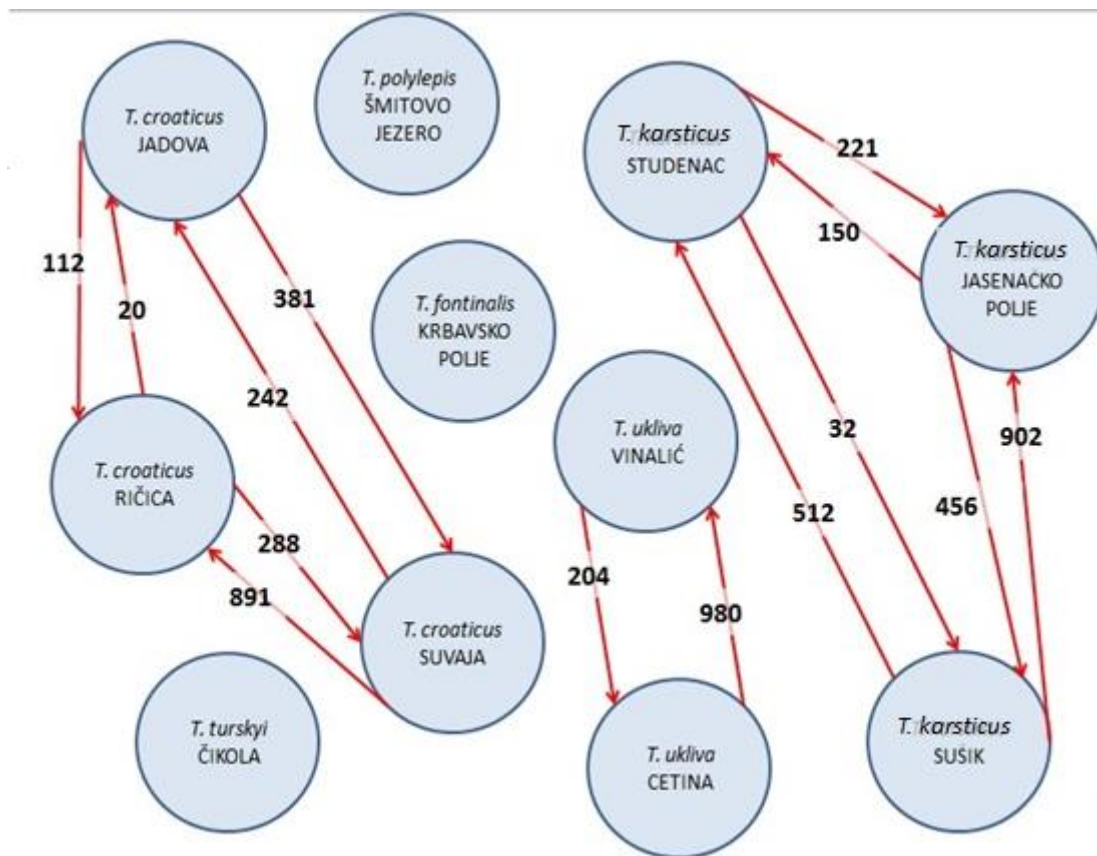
T. croaticus
JADOVA

T. polylepis
ŠMITOVO
JEZERO

T. karsticus
STUDENAC

221

150

T. karsticus
JASENAČKO
POLJE

112

20

381

T. fontinalis
KRBAVSKO
POLJE

242

T. croaticus
RIČICA

T. ukliva
VINALIĆ

32

902

512

456

288

204

891

980

T. croaticus
SUVAJA

T. turskyi
ČIKOLA

T. ukliva
CETINA

T. karsticus
SUŠIK